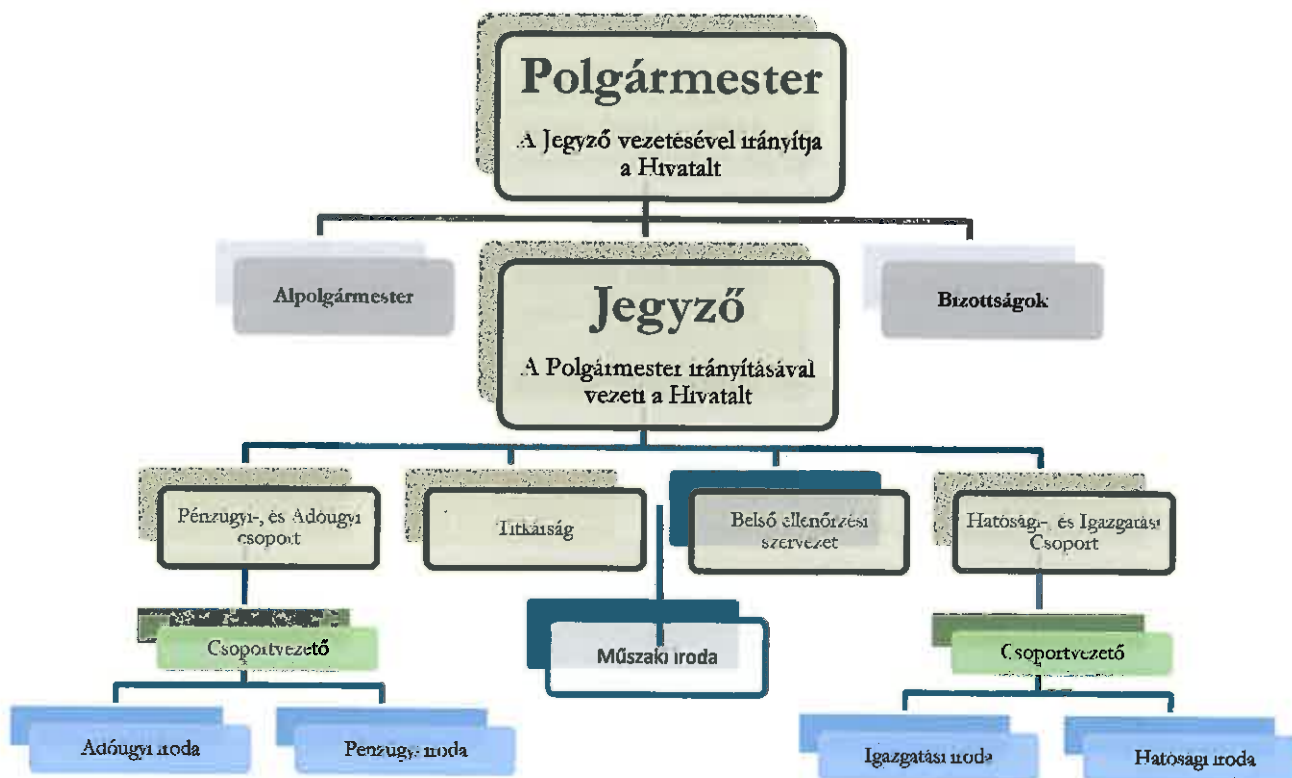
Polgármester

A Jegyző vezetésével irányítja a Hivatalt

Alpolgármester

Jegyző

A Polgármester irányításával vezeti a Hivatalt

Bizottságok

Pénzügyi-, és Adóügyi csoport

Titkárság

Belső ellenőrzési szervezet

Hatósági-, és Igazgatási Csoport

Csoportvezető

Műszaki iroda

Csoportvezető

Adóügyi iroda

Pénzügyi iroda

Igazgatási iroda

Hatósági iroda